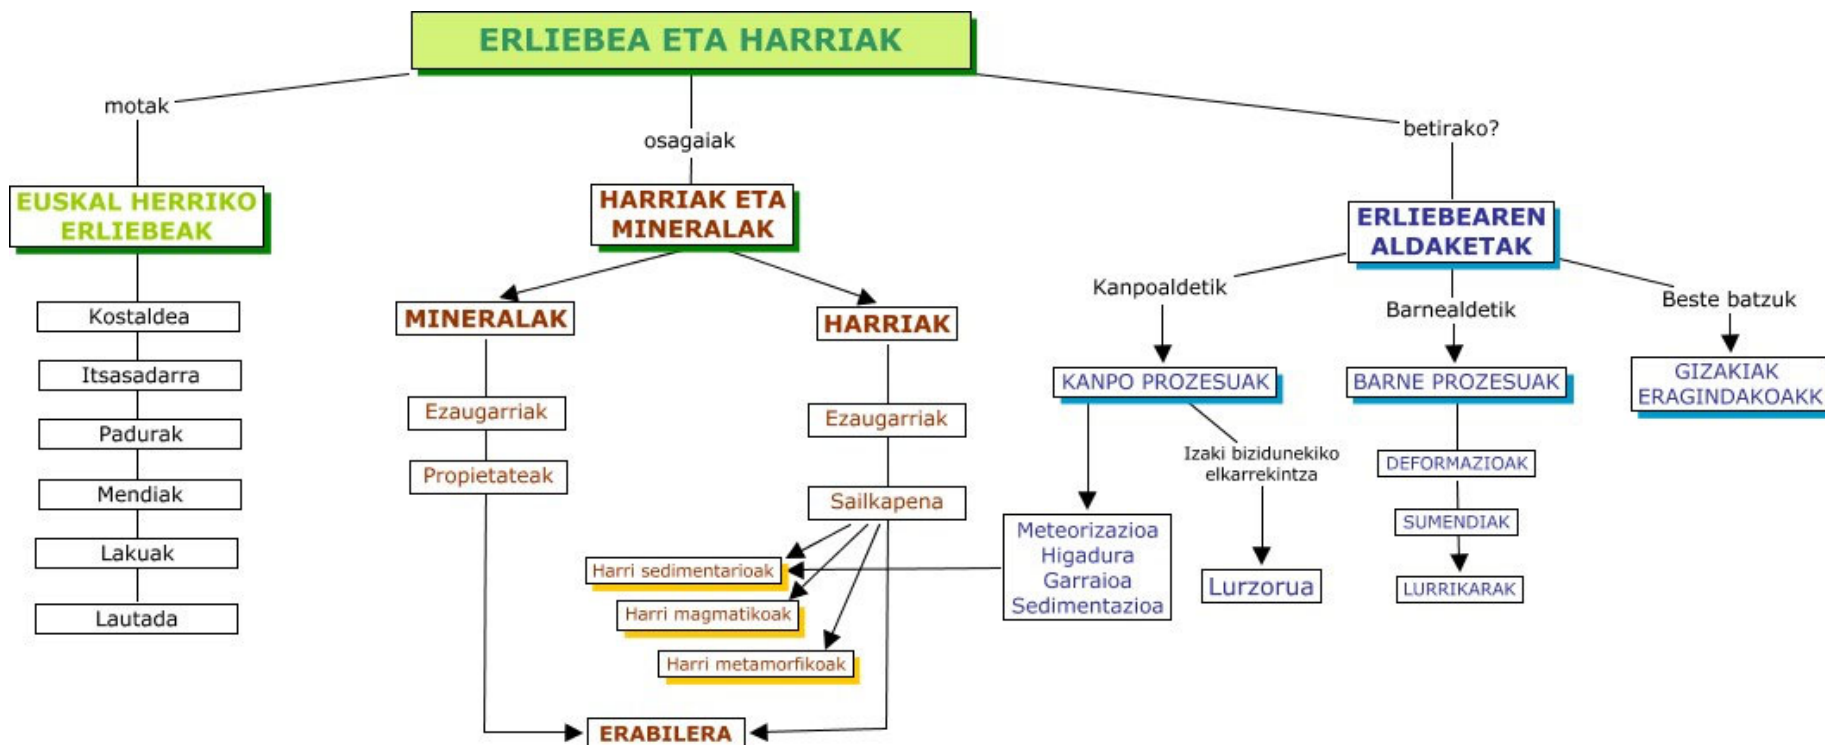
ERLIEBEA ETA HARRIAK

motak

EUSKAL HERRIKO ERLIEBEAK

Kostaldea

Itsasadarra

Padurak

Mendiak

Lakuak

Lautada

osagaiak

HARRIAK ETA MINERALAK

MINERALAK

Ezaugarriak

Propietateak

HARRIAK

Ezaugarriak

Sailkapena

Harri sedimentarioak

Harri magmatikoak

Harri metamorfikoak

ERABILERA

betirako?

ERLIEBEAREN ALDAKETAK

Kanpoaldetik

KANPO PROZESUAK

Meteorizazioa
Higadura
Garraioa
Sedimentazioa

Izaki bizidunekiko elkarrekintza

Lurzorua

Barnealdetik

BARNE PROZESUAK

DEFORMAZIOAK

SUMENDIAK

LURRIKARAK

Beste batzuk

GIZAKIAK ERAGINDAKOAKK